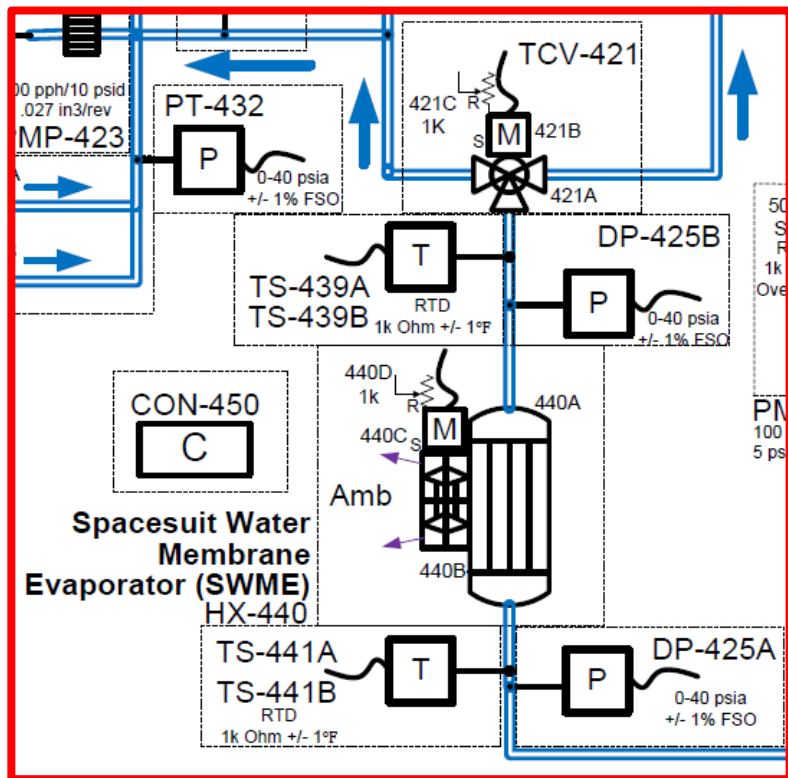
00 pph/10 psid
.027 in3/rev
MP-423

PT-432
P
0-40 psia
+/- 1% FSO

TCV-421
421C
1K
R
S
M
421B
421A

50
S
R
1k
Ove

DP-425B
T
TS-439A
TS-439B
RTD
1k Ohm +/- 1ºF
P
0-40 psia
+/- 1% FSO

440D
1k
R
440C
S
M
440A

PM
100
5 ps

CON-450
C

Amb

440B

Spacesuit Water Membrane Evaporator (SWME)
HX-440

TS-441A
TS-441B
T
RTD
1k Ohm +/- 1ºF

DP-425A
P
0-40 psia
+/- 1% FSO